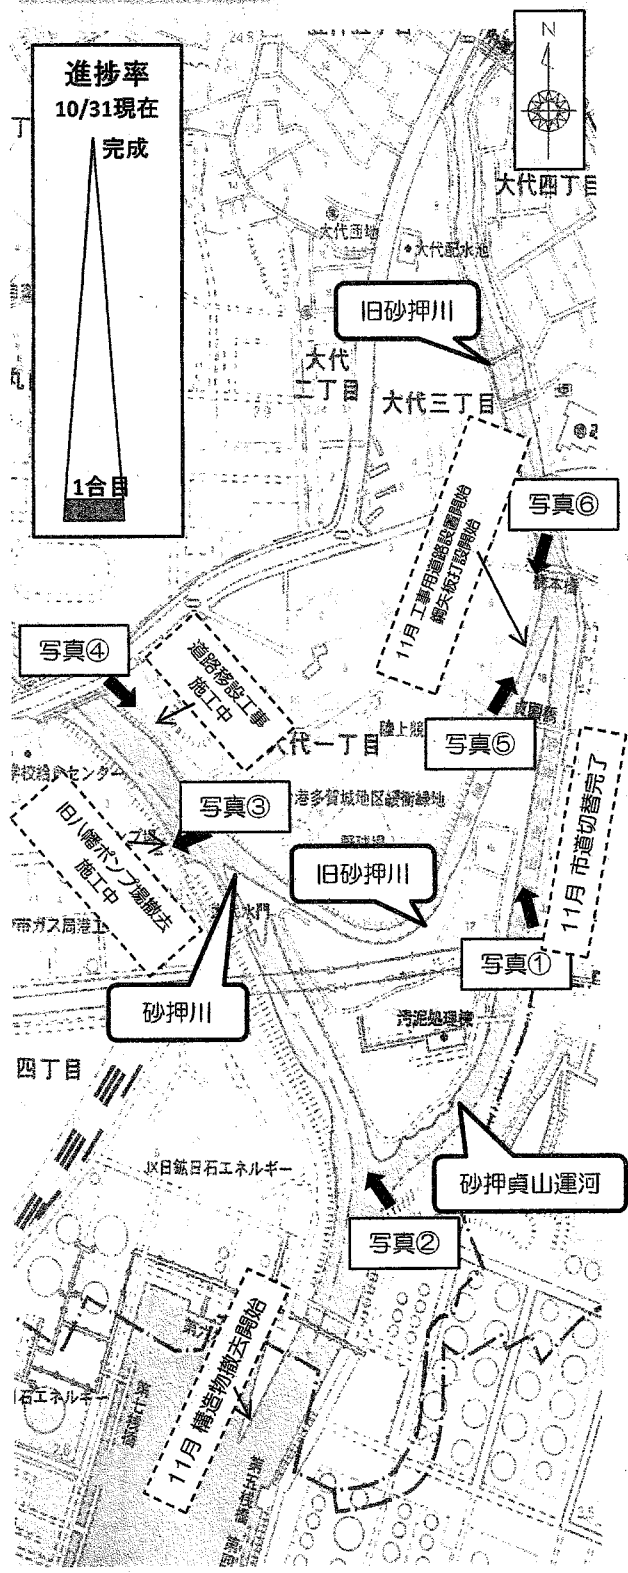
進捗率
10/31現在
完成
1合目

N

大代四丁目
大代団地
大代配水池
旧砂押川
大代二丁目
大代三丁目
11月 工事用道路設置開始
鋼矢板打設開始
写真⑥
写真④
道路移設工事
施工中
大代一丁目
陸上競
写真⑤
写真③
港多賀城地区緩衝緑地
旧八幡ポンプ場撤去
施工中
旧砂押川
11月 市道切替完了
写真①
ガス局港工
砂押川
汚泥処理棟
四丁目
JX日鉱日石エネルギー
砂押貞山運河
写真②
11月 構造物撤去開始
石エネルギー